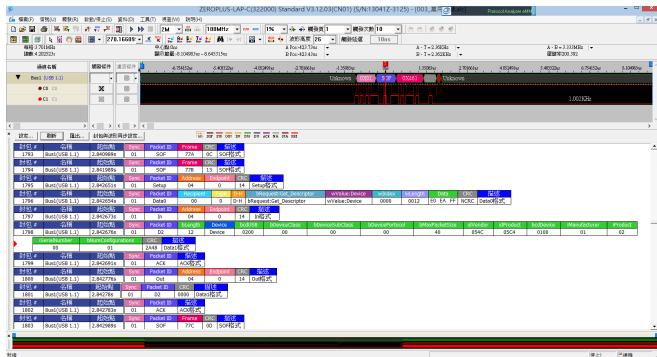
ZEROPLUS-LAP-C(322000) Standard V3.12.03(CN01) (S/N:10412-3125) - [003_顯示全部]

檔案(F) 編輯(E) 擷取(K) 觸發/停止(G) 資料(D) 工具(T) 視窗(W) 說明(H)

100MHz | 1% | 觸發頁 1 | 觸發次數 10 | 2K | 2M | 278.1658+ | 波形高度 26 | 觸發位置 10us

| 通道名稱 | 觸發條件 | 濾波條件 |
|---|---|---|
| Bus1(USB 1.1) | | |
| C0 | | |
| C1 | | |

Unknown | 20E3 | 0F | 05C1 | Unknown

1.0021KHz

設定... | 刪除 | 匯出... | 封包列表同步設定...

| 封包# | 名稱 | 起始點 | Sync | Packet ID | Frame | CRC | 描述 |
|---|---|---|---|---|---|---|---|
| 1793 | Bus1(USB 1.1) | 2.845988s | 01 | SOF | 77A | 0C | SOF格式 |
| 1794 | Bus1(USB 1.1) | 2.841989s | 01 | SOF | 77B | 13 | SOF格式 |

| 封包# | 名稱 | 起始點 | Sync | Packet ID | Address | Endpoint | CRC | 描述 |
|---|---|---|---|---|---|---|---|---|
| 1795 | Bus1(USB 1.1) | 2.842651s | 01 | Setup | 04 | 0 | 14 | Setup格式 |

| 封包# | 名稱 | 起始點 | Sync | Packet ID | Recipient | Type | Dir | bRequest:Get_Descriptor | wValue:Device | wIndex | wLength | Data | CRC | 描述 |
|---|---|---|---|---|---|---|---|---|---|---|---|---|---|---|
| 1796 | Bus1(USB 1.1) | 2.842654s | 01 | Data0 | 00 | 00 | D-H | bRequest:Get_Descriptor | wValue:Device | 0000 | 0012 | E0 EA FF | NCRC | Data0格式 |

| 封包# | 名稱 | 起始點 | Sync | Packet ID | Address | Endpoint | CRC | 描述 |
|---|---|---|---|---|---|---|---|---|
| 1797 | Bus1(USB 1.1) | 2.842673s | 01 | In | 04 | 0 | 14 | In格式 |

| 封包# | 名稱 | 起始點 | Sync | Packet ID | bLength | Device | bcdUSB | bDeviceClass | bDeviceSubClass | bDeviceProtocol | bMaxPacketSize | idVendor | idProduct | bcdDevice | iManufacturer | iProduct |
|---|---|---|---|---|---|---|---|---|---|---|---|---|---|---|---|---|
| 1798 | Bus1(USB 1.1) | 2.842676s | 01 | D2 | 12 | Device | 0200 | 00 | 00 | 00 | 40 | 054C | 05C4 | 0100 | 01 | 02 |

| iSerialNumber | bNumConfigurations | CRC | 描述 |
|---|---|---|---|
| 00 | 01 | 2A48 | Data0格式 |

| 封包# | 名稱 | 起始點 | Sync | Packet ID | 描述 |
|---|---|---|---|---|---|
| 1799 | Bus1(USB 1.1) | 2.842691s | 01 | ACK | ACK格式 |

| 封包# | 名稱 | 起始點 | Sync | Packet ID | Address | Endpoint | CRC | 描述 |
|---|---|---|---|---|---|---|---|---|
| 1800 | Bus1(USB 1.1) | 2.842776s | 01 | Out | 04 | 0 | 14 | Out格式 |

| 封包# | 名稱 | 起始點 | Sync | Packet ID | CRC | 描述 |
|---|---|---|---|---|---|---|
| 1801 | Bus1(USB 1.1) | 2.84278s | 01 | D2 | 0000 | Data0格式 |

| 封包# | 名稱 | 起始點 | Sync | Packet ID | 描述 |
|---|---|---|---|---|---|
| 1802 | Bus1(USB 1.1) | 2.84278s | 01 | ACK | ACK格式 |

| 封包# | 名稱 | 起始點 | Sync | Packet ID | Frame | CRC | 描述 |
|---|---|---|---|---|---|---|---|
| 1803 | Bus1(USB 1.1) | 2.842989s | 01 | SOF | 77C | 00 | SOF格式 |

就緒